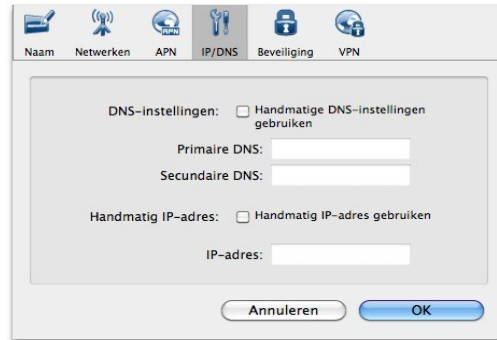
Naam Netwerken APN IP/DNS Beveiliging VPN

DNS-instellingen: Handmatige DNS-instellingen gebruiken

Primaire DNS:

Secundaire DNS:

Handmatig IP-adres: Handmatig IP-adres gebruiken

IP-adres:

Annuleren OK